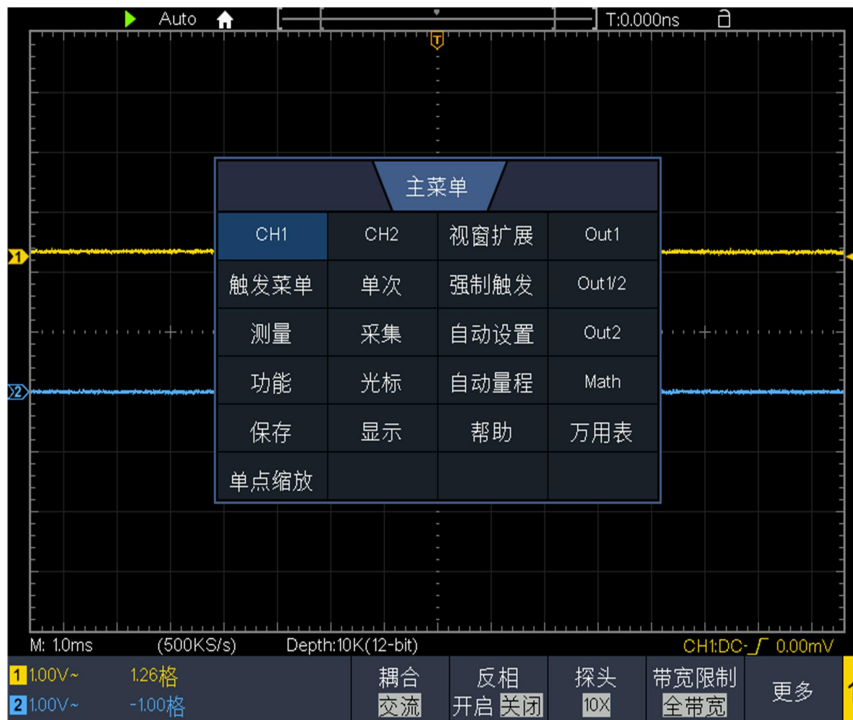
Auto T:0.000ns

T

主菜单

| CH1 | CH2 | 视窗扩展 | Out1 |
|---|---|---|---|
| 触发菜单 | 单次 | 强制触发 | Out1/2 |
| 测量 | 采集 | 自动设置 | Out2 |
| 功能 | 光标 | 自动量程 | Math |
| 保存 | 显示 | 帮助 | 万用表 |
| 单点缩放 | | | |

1
2

M: 1.0ms (500KS/s) Depth:10K(12-bit) CH1:DC- 0.00mV

1 1.00V~ 1.26格
2 1.00V~ -1.00格

耦合
交流

反相
开启 关闭

探头
10X

带宽限制
全带宽

更多